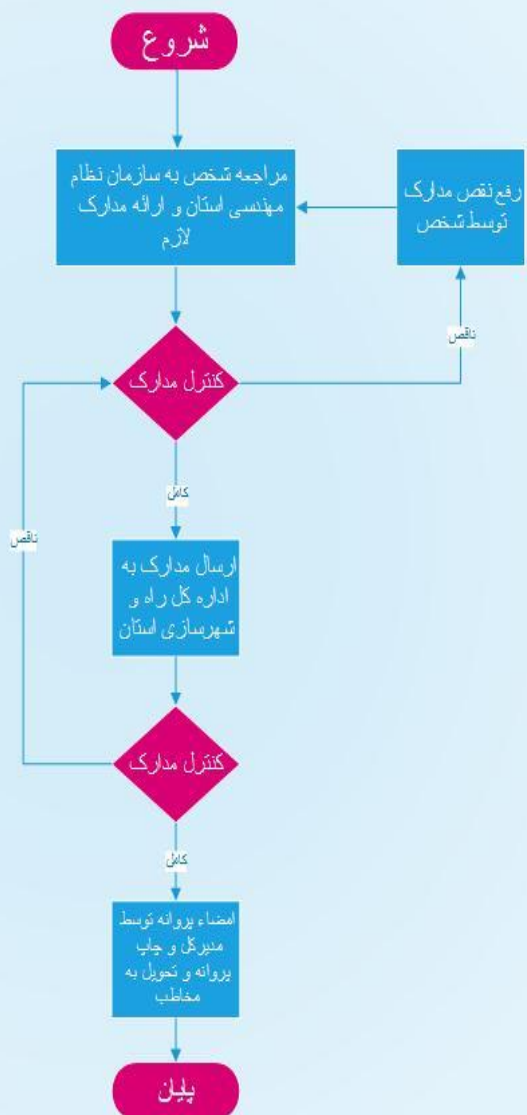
شروع

مراجعه شخص به سازمان نظام مهندسی استان و ارائه مدارک لازم

رفع نقص مدارک توسط شخص

ناقص

کنترل مدارک

کامل

ناقص

ارسال مدارک به اداره کل راه و شهرسازی استان

کنترل مدارک

کامل

امضاء پروانه توسط مدیرکل و چاپ پروانه و تحویل به مخاطب

پایان